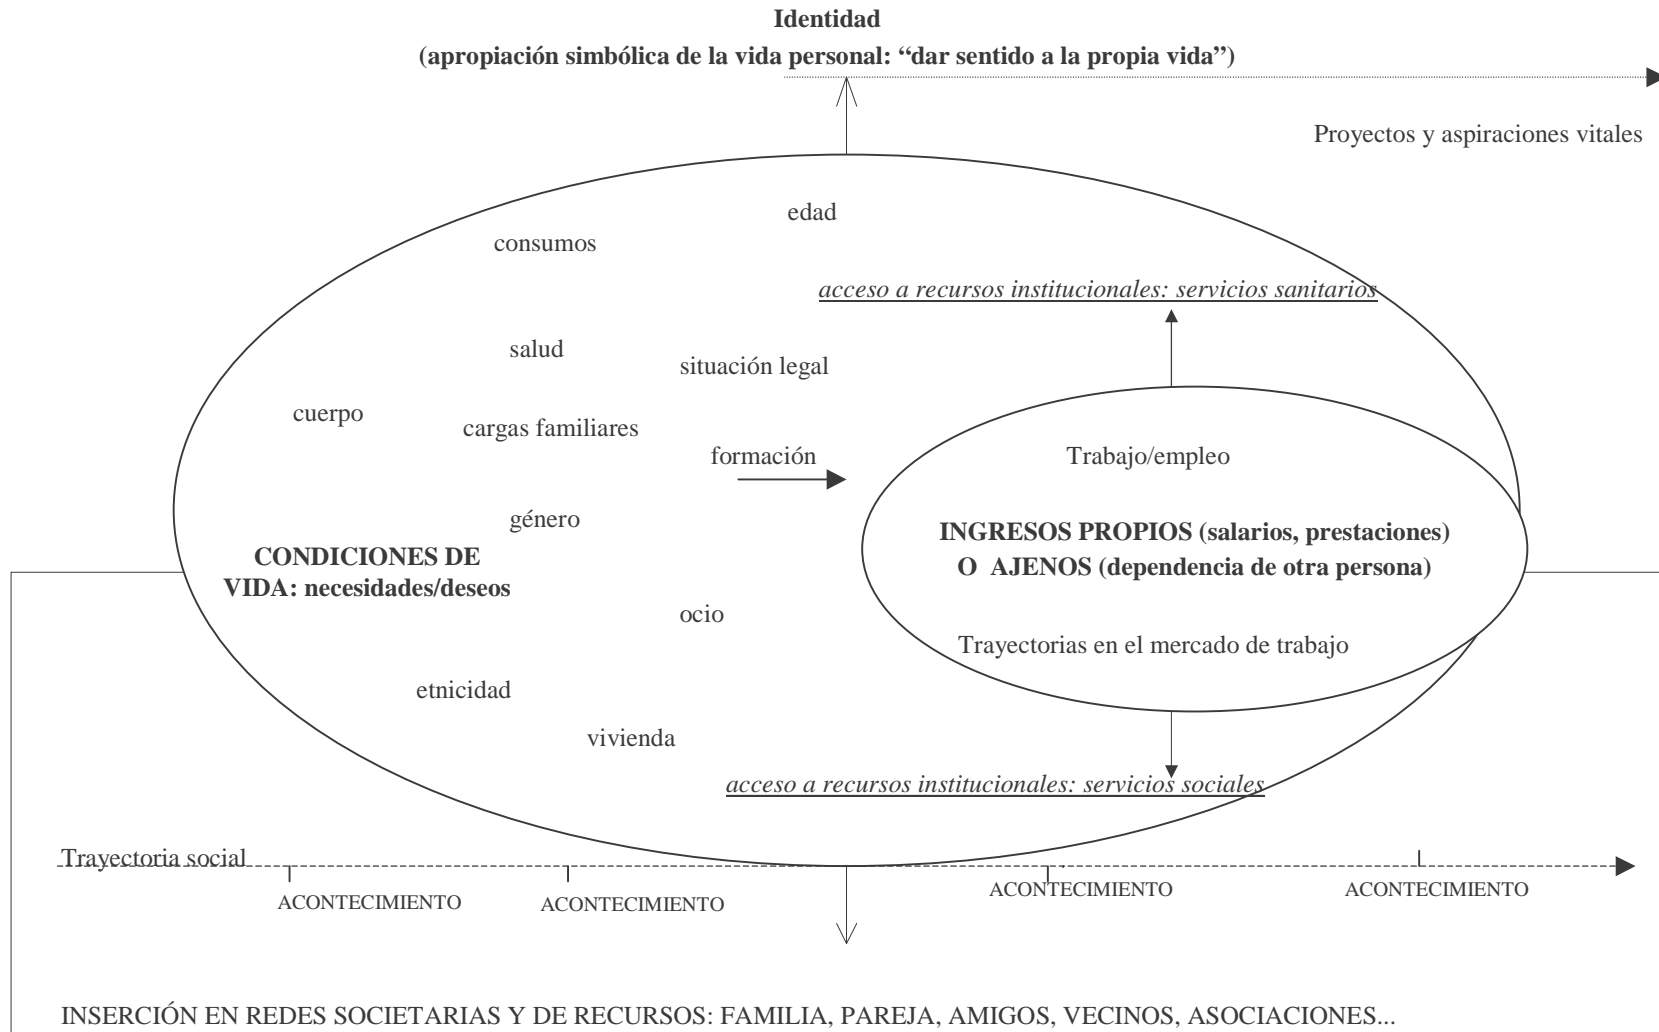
**Identidad**
**(apropiación simbólica de la vida personal: "dar sentido a la propia vida")**

Proyectos y aspiraciones vitales

edad

consumos

*acceso a recursos institucionales: servicios sanitarios*

salud

situación legal

cuerpo

cargas familiares

formación

Trabajo/empleo

género

**INGRESOS PROPIOS (salarios, prestaciones) O AJENOS (dependencia de otra persona)**

**CONDICIONES DE VIDA: necesidades/deseos**

ocio

Trayectorias en el mercado de trabajo

etnicidad

vivienda

*acceso a recursos institucionales: servicios sociales*

Trayectoria social

ACONTECIMIENTO ACONTECIMIENTO ACONTECIMIENTO ACONTECIMIENTO

INSERCIÓN EN REDES SOCIETARIAS Y DE RECURSOS: FAMILIA, PAREJA, AMIGOS, VECINOS, ASOCIACIONES...